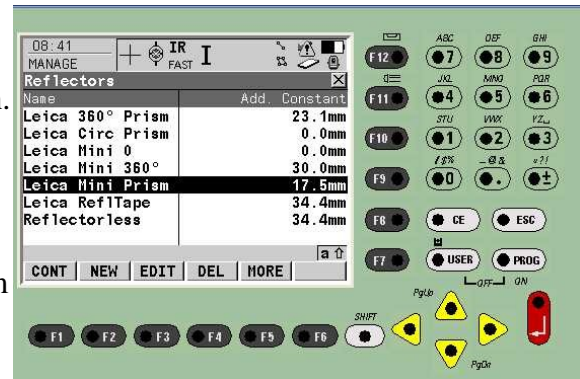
08:41
MANAGE
IR
FAST
I
Reflectors

| Name | Add. Constant |
|---|---|
| Leica 360° Prism | 23.1mm |
| Leica Circ Prism | 0.0mm |
| Leica Mini 0 | 0.0mm |
| Leica Mini 360° | 30.0mm |
| Leica Mini Prism | 17.5mm |
| Leica ReflTape | 34.4mm |
| Reflectorless | 34.4mm |

a ⇧
CONT NEW EDIT DEL MORE

F12 F11 F10 F9 F8 F7
ABC 7 DEF 8 GHI 9
JKL 4 MNO 5 PQR 6
STU 1 VWX 2 YZ_ 3
/$% 0 _@& . *?! ±
CE ESC
USER PROG
OFF ON
F1 F2 F3 F4 F5 F6
SHIFT
PgUp
PgDn